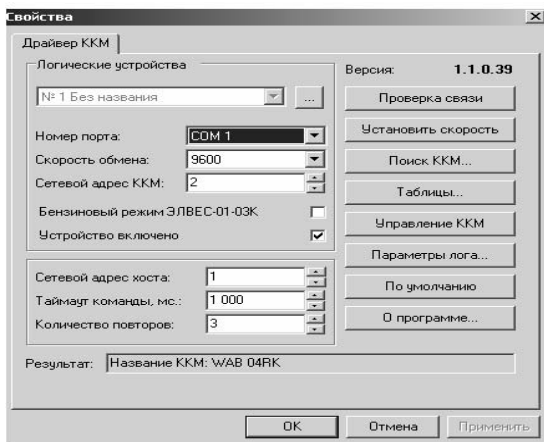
Свойства
×

Драйвер ККМ

Логические устройства

№ 1 Без названия
...

Номер порта: COM 1
Скорость обмена: 9600
Сетевой адрес ККМ: 2
Бензиновый режим ЭЛВЕС-01-03К
Устройство включено

Сетевой адрес хоста: 1
Таймаут команды, мс.: 1 000
Количество повторов: 3

Версия: 1.1.0.39
Проверка связи
Установить скорость
Поиск ККМ...
Таблицы...
Управление ККМ
Параметры лога...
По умолчанию
О программе...

Результат: Название ККМ: WAB 04RK

OK
Отмена
Применить